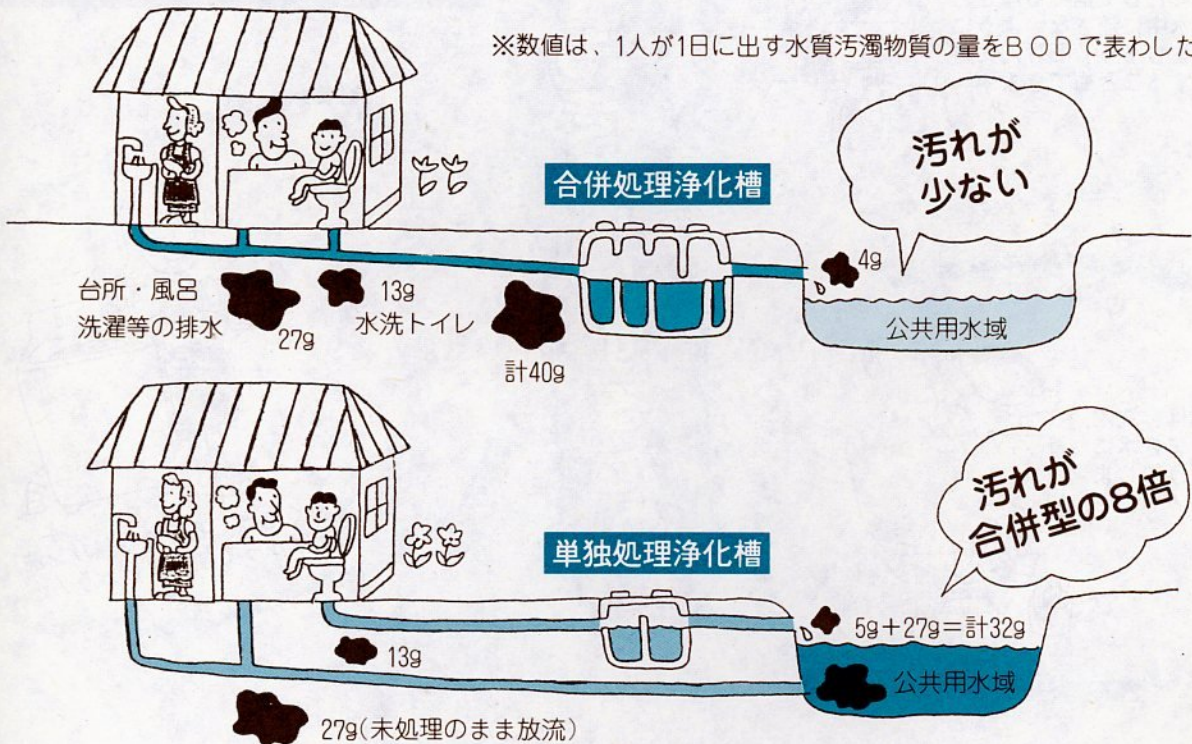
※数値は、1人が1日に出す水質汚濁物質の量をＢＯＤで表わした

汚れが少ない

合併処理浄化槽

4g

台所・風呂洗濯等の排水

27g

13g

水洗トイレ

計40g

公共用水域

汚れが合併型の8倍

単独処理浄化槽

5g＋27g＝計32g

13g

公共用水域

27g(未処理のまま放流)